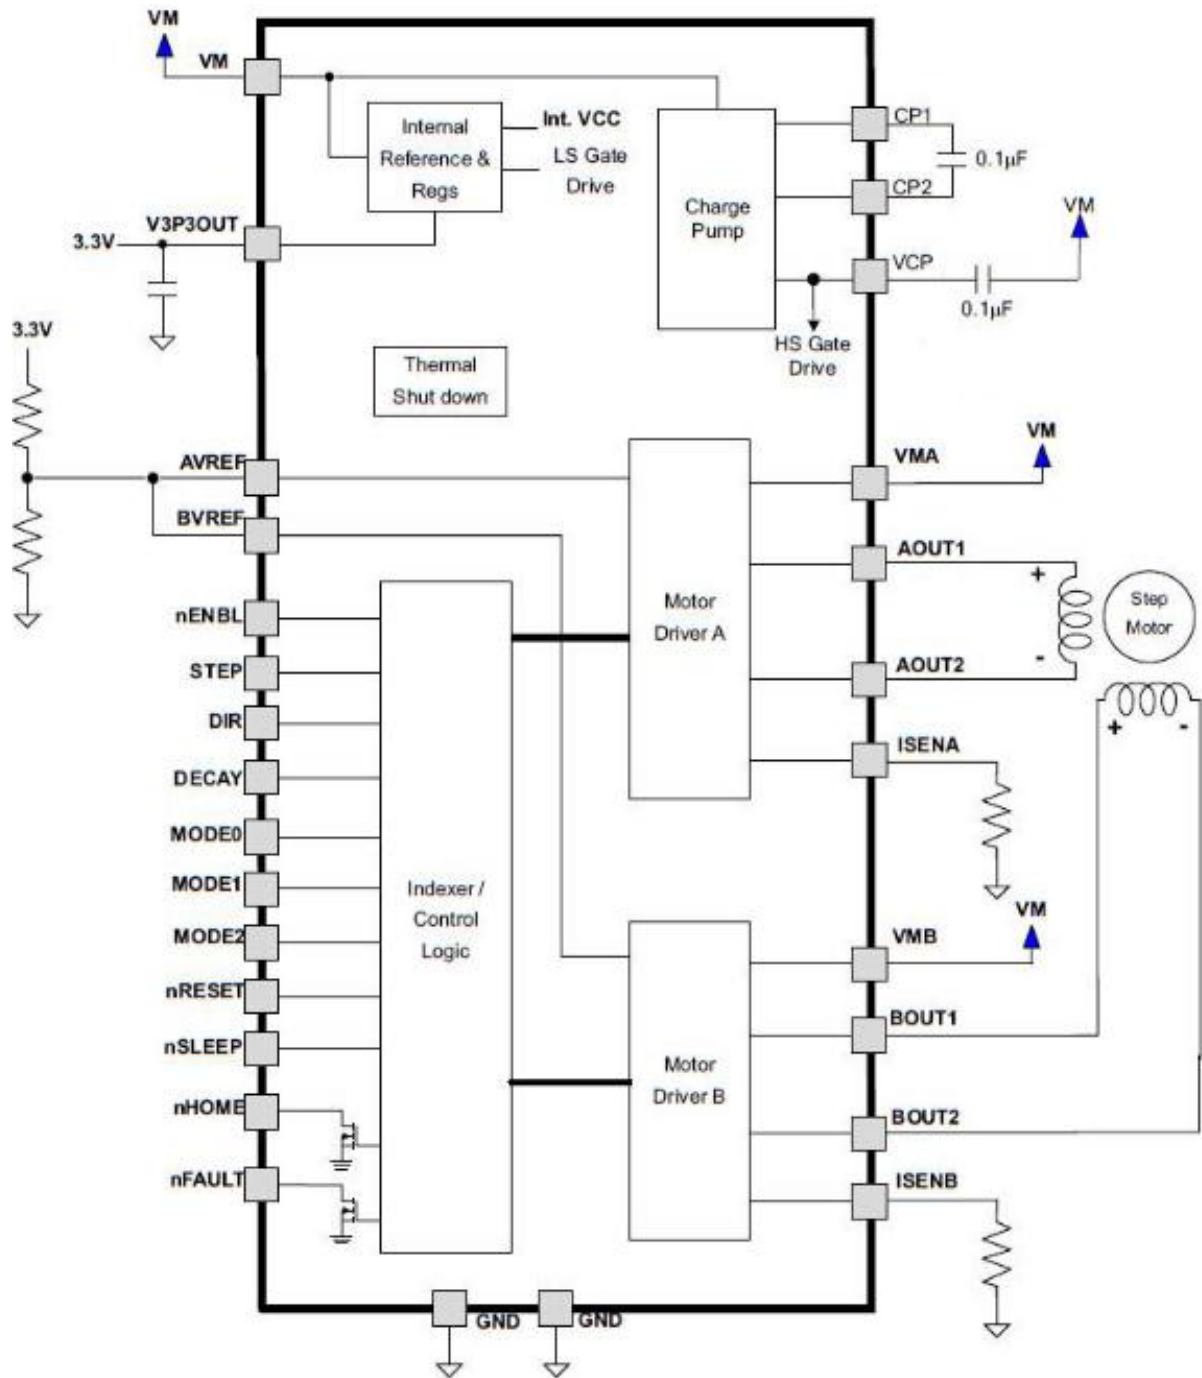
VM
VM
Internal Reference & Regs
Int. VCC
LS Gate Drive
Charge Pump
CP1
0.1μF
CP2
VM
3.3V
V3P3OUT
VCP
0.1μF
HS Gate Drive
3.3V
Thermal Shut down
VM
AVREF
VMA
BVREF
AOUT1
+
Step Motor
nENBL
Motor Driver A
STEP
-
AOUT2
DIR
+
-
ISENA
DECAY
MODE0
MODE1
Indexer / Control Logic
MODE2
VM
VMB
nRESET
BOUT1
nSLEEP
Motor Driver B
nHOME
BOUT2
nFAULT
ISENB
GND
GND